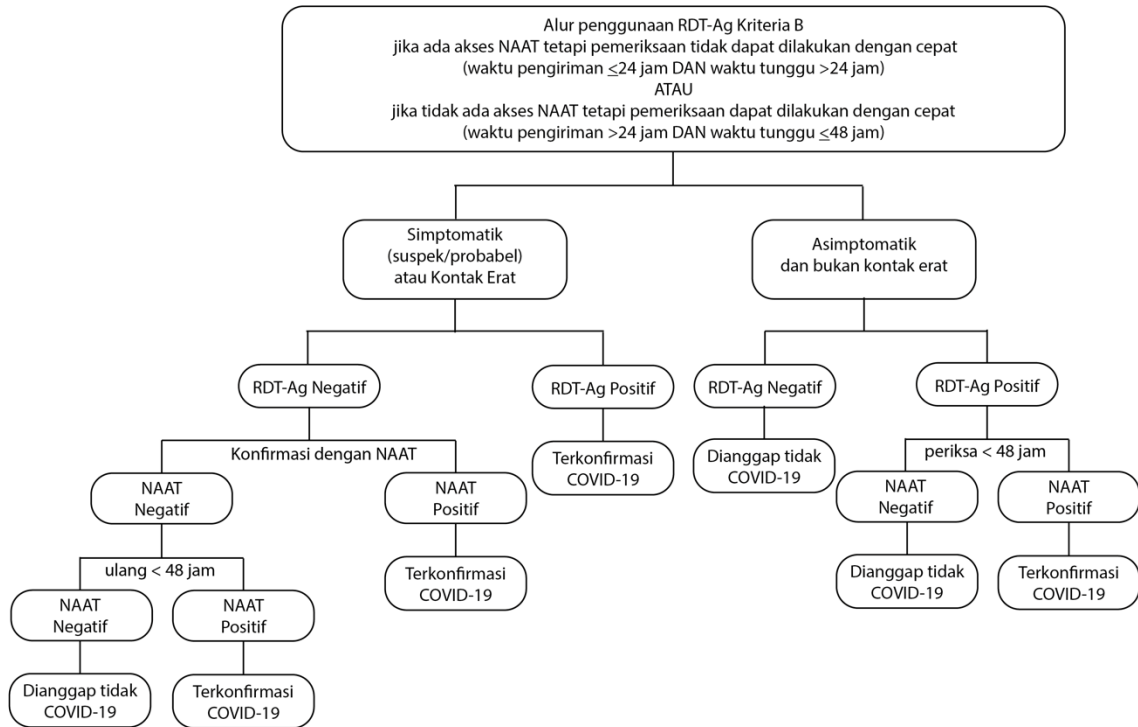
Alur penggunaan RDT-Ag Kriteria B
jika ada akses NAAT tetapi pemeriksaan tidak dapat dilakukan dengan cepat
(waktu pengiriman $\leq$24 jam DAN waktu tunggu >24 jam)
ATAU
jika tidak ada akses NAAT tetapi pemeriksaan dapat dilakukan dengan cepat
(waktu pengiriman >24 jam DAN waktu tunggu $\leq$48 jam)

Simptomatik (suspek/probabel) atau Kontak Erat

Asimptomatik dan bukan kontak erat

RDT-Ag Negatif

RDT-Ag Positif

RDT-Ag Negatif

RDT-Ag Positif

Konfirmasi dengan NAAT

Terkonfirmasi COVID-19

Dianggap tidak COVID-19

periksa < 48 jam

NAAT Negatif

NAAT Positif

NAAT Negatif

NAAT Positif

ulang < 48 jam

Terkonfirmasi COVID-19

Dianggap tidak COVID-19

Terkonfirmasi COVID-19

NAAT Negatif

NAAT Positif

Dianggap tidak COVID-19

Terkonfirmasi COVID-19